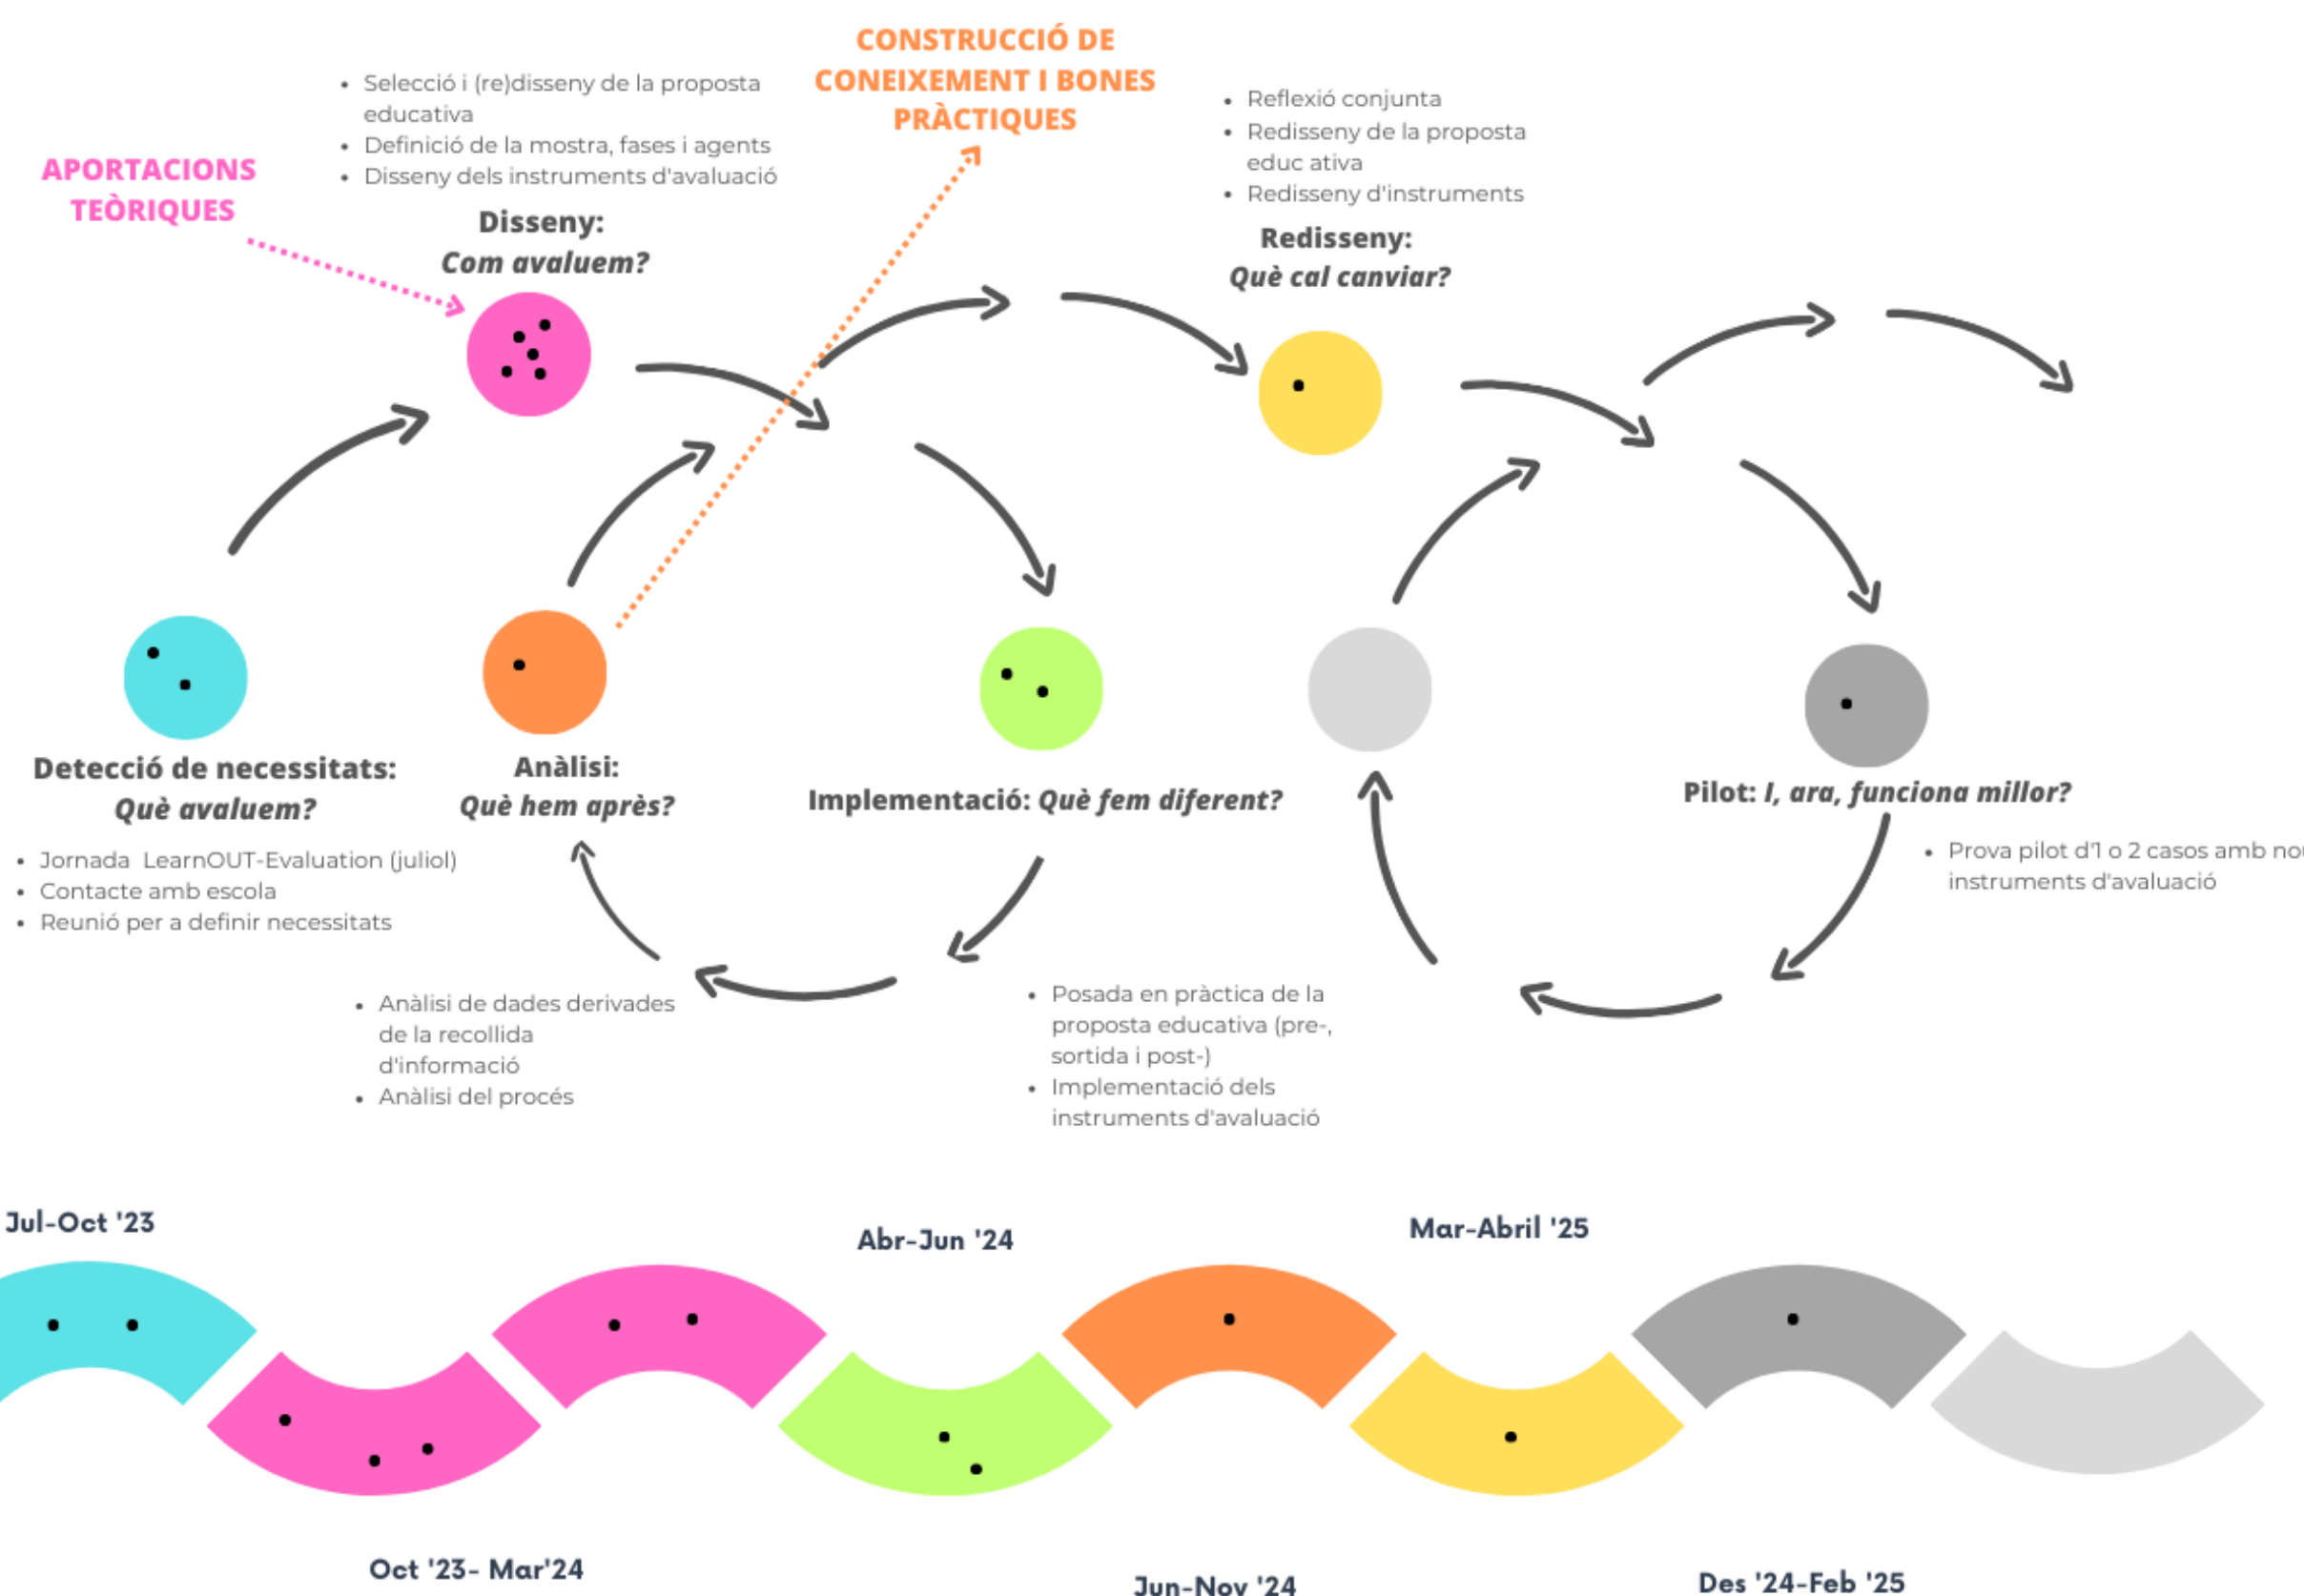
CONSTRUCCIÓ DE CONEIXEMENT I BONES PRÀCTIQUES

APORTACIONS TEÒRIQUES

- Selecció i (re)disseny de la proposta educativa
- Definició de la mostra, fases i agents
- Disseny dels instruments d'avaluació

Disseny: *Com avaluem?*

- Reflexió conjunta
- Redisseny de la proposta educ ativa
- Redisseny d'instruments

Redisseny: *Què cal canviar?*

Detecció de necessitats: *Què avaluem?*

- Jornada LearnOUT-Evaluation (juliol)
- Contacte amb escola
- Reunió per a definir necessitats

Anàlisi: *Què hem après?*

- Anàlisi de dades derivades de la recollida d'informació
- Anàlisi del procés

Implementació: *Què fem diferent?*

- Posada en pràctica de la proposta educativa (pre-, sortida i post-)
- Implementació dels instruments d'avaluació

Pilot: *I, ara, funciona millor?*

- Prova pilot d'1 o 2 casos amb no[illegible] instruments d'avaluació

Jul-Oct '23

Abr-Jun '24

Mar-Abril '25

Oct '23- Mar'24

Jun-Nov '24

Des '24-Feb '25